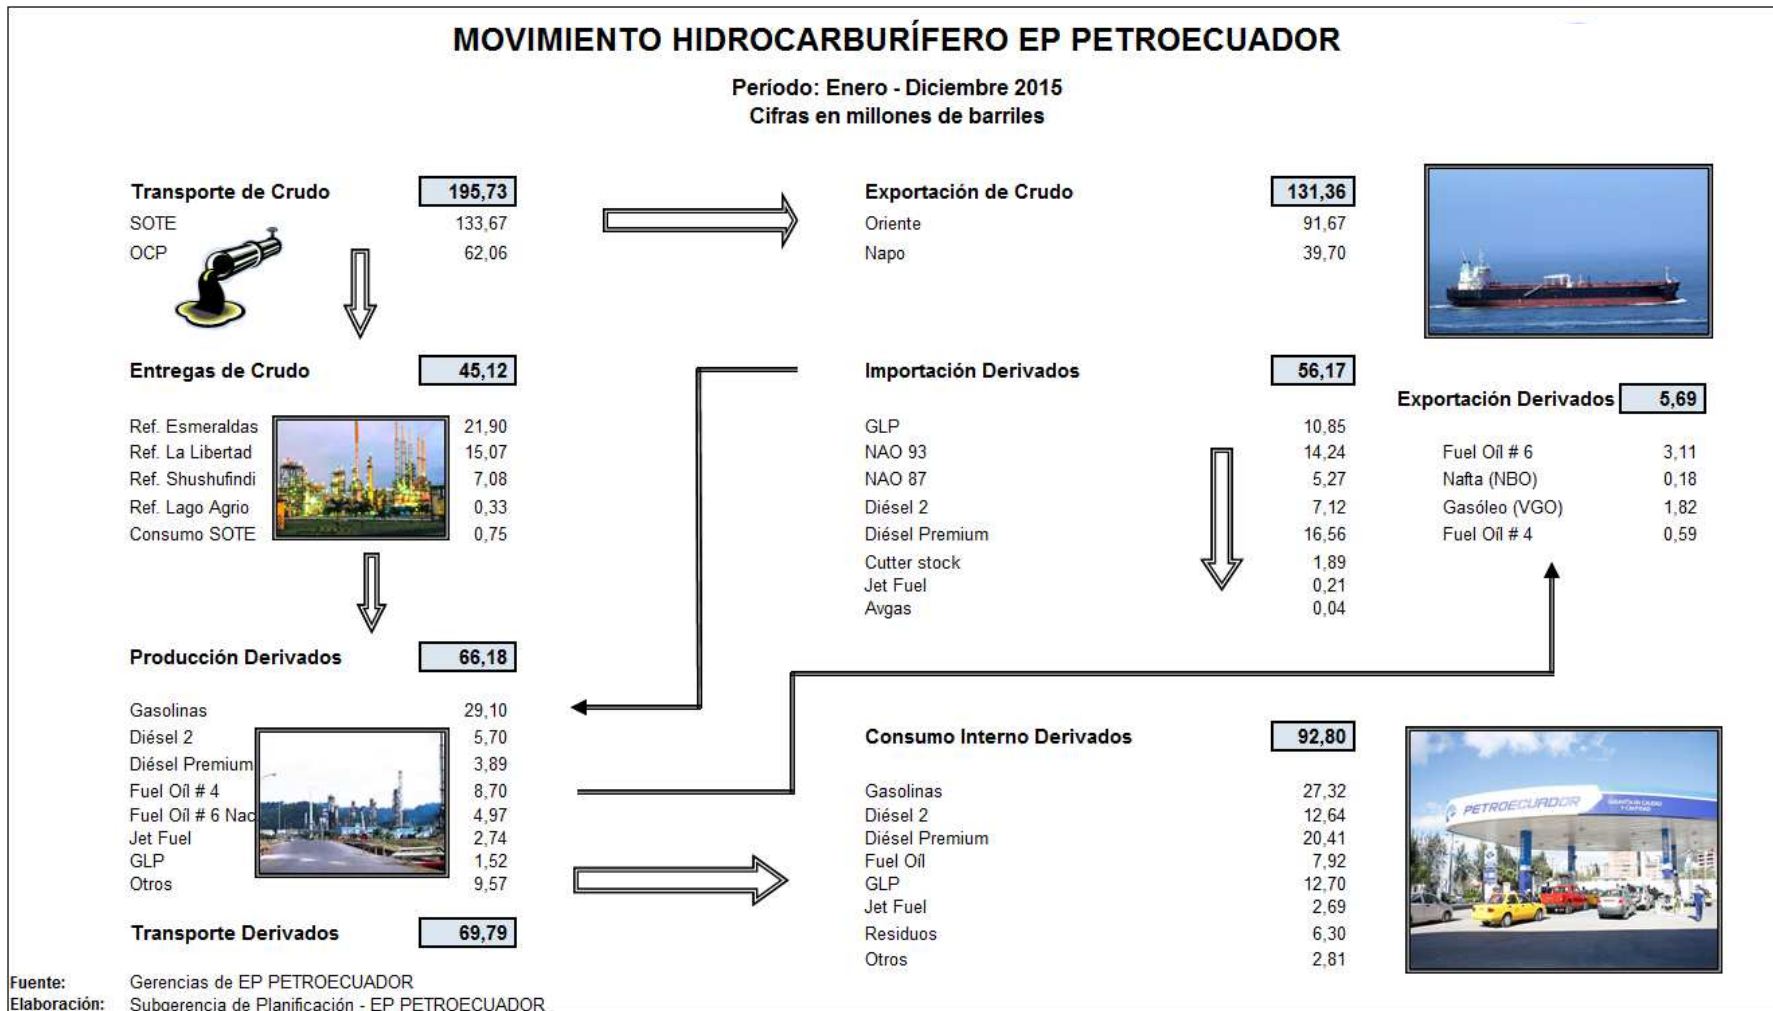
MOVIMIENTO HIDROCARBURÍFERO EP PETROECUADOR

Período: Enero - Diciembre 2015
Cifras en millones de barriles

Transporte de Crudo 195,73
SOTE 133,67
OCP 62,06

Exportación de Crudo 131,36
Oriente 91,67
Napo 39,70

Entregas de Crudo 45,12
Ref. Esmeraldas 21,90
Ref. La Libertad 15,07
Ref. Shushufindi 7,08
Ref. Lago Agrio 0,33
Consumo SOTE 0,75

Importación Derivados 56,17
GLP 10,85
NAO 93 14,24
NAO 87 5,27
Diésel 2 7,12
Diésel Premium 16,56
Cutter stock 1,89
Jet Fuel 0,21
Avgas 0,04

Exportación Derivados 5,69
Fuel Oil # 6 3,11
Nafta (NBO) 0,18
Gasóleo (VGO) 1,82
Fuel Oil # 4 0,59

Producción Derivados 66,18
Gasolinas 29,10
Diésel 2 5,70
Diésel Premium 3,89
Fuel Oil # 4 8,70
Fuel Oil # 6 Nac 4,97
Jet Fuel 2,74
GLP 1,52
Otros 9,57

Consumo Interno Derivados 92,80
Gasolinas 27,32
Diésel 2 12,64
Diésel Premium 20,41
Fuel Oil 7,92
GLP 12,70
Jet Fuel 2,69
Residuos 6,30
Otros 2,81

PETROECUADOR

Transporte Derivados 69,79

Fuente: Gerencias de EP PETROECUADOR
Elaboración: Subgerencia de Planificación - EP PETROECUADOR